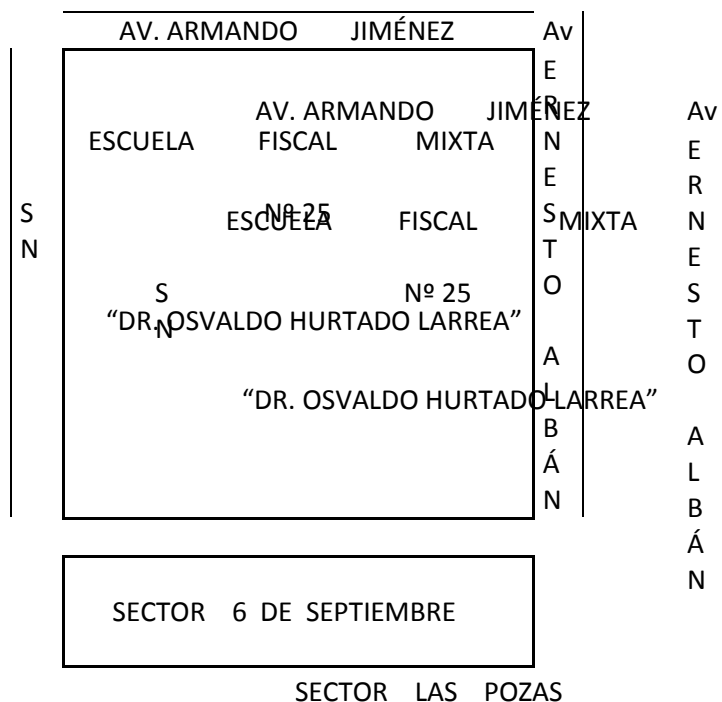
AV. ARMANDO JIMÉNEZ

Av ERNESTO ALBÁN

S N

AV. ARMANDO JIMÉNEZ

ESCUELA FISCAL MIXTA

Nº 25

ESCUELA FISCAL MIXTA

S N

Nº 25

“DR. OSVALDO HURTADO LARREA”

“DR. OSVALDO HURTADO LARREA”

Av ERNESTO ALBÁN

SECTOR 6 DE SEPTIEMBRE

SECTOR LAS POZAS